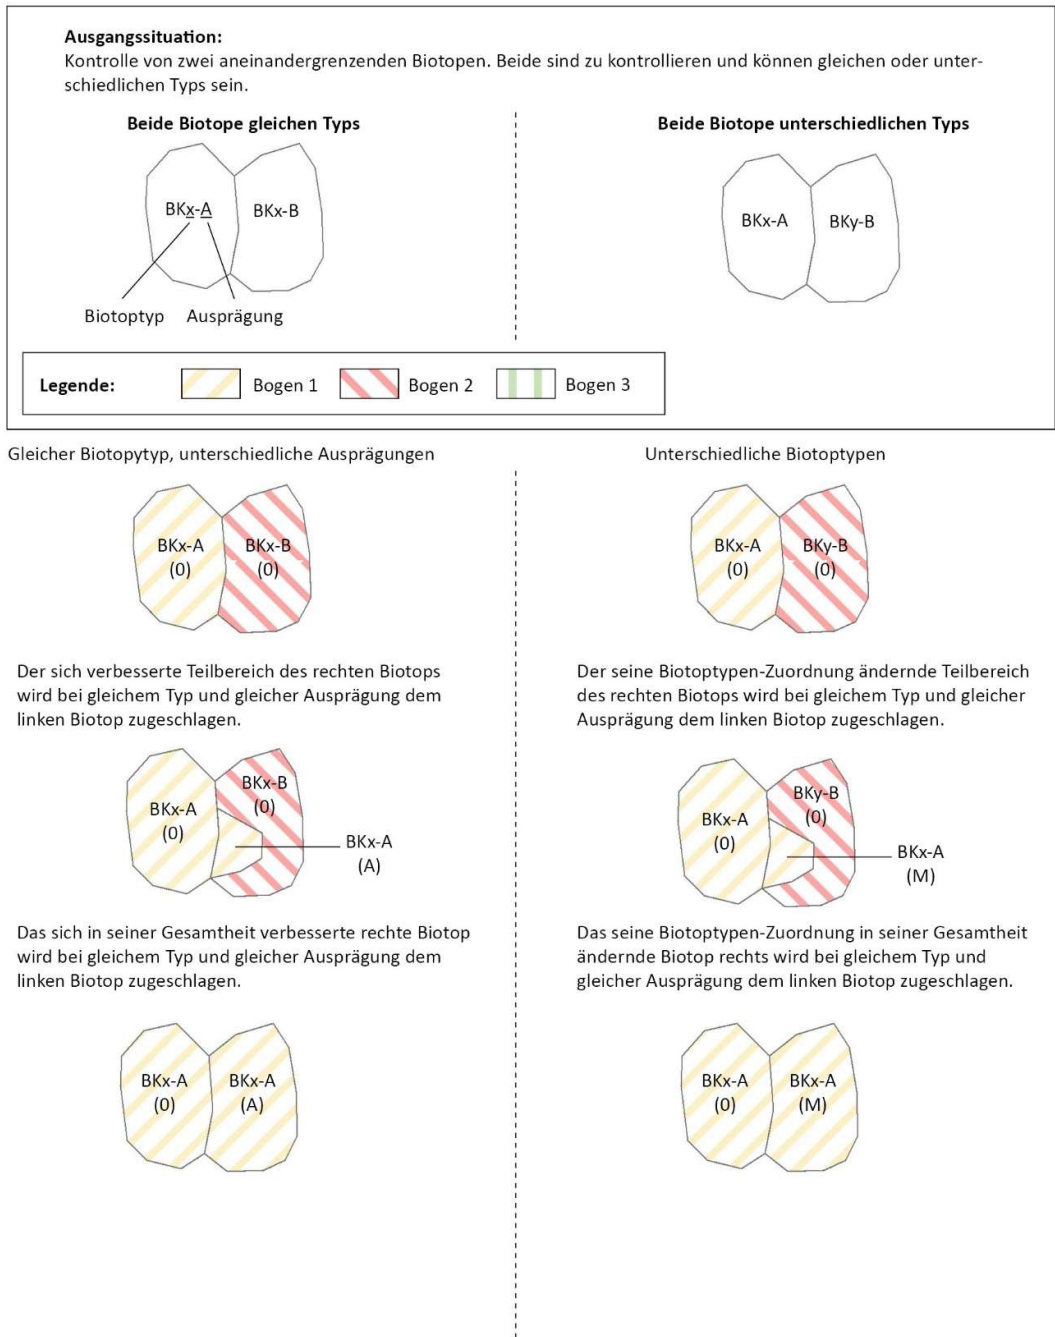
**Ausgangssituation:**
Kontrolle von zwei aneinandergrenzenden Biotopen. Beide sind zu kontrollieren und können gleichen oder unterschiedlichen Typs sein.

**Beide Biotope gleichen Typs**

BKx-A BKx-B

Biotoptyp Ausprägung

**Beide Biotope unterschiedlichen Typs**

BKx-A BKy-B

**Legende:** Bogen 1 Bogen 2 Bogen 3

Gleicher Biotopytyp, unterschiedliche Ausprägungen

BKx-A (0) BKx-B (0)

Der sich verbesserte Teilbereich des rechten Biotops wird bei gleichem Typ und gleicher Ausprägung dem linken Biotop zugeschlagen.

BKx-A (0) BKx-B (0) BKx-A (A)

Das sich in seiner Gesamtheit verbesserte rechte Biotop wird bei gleichem Typ und gleicher Ausprägung dem linken Biotop zugeschlagen.

BKx-A (0) BKx-A (A)

Unterschiedliche Biotoptypen

BKx-A (0) BKy-B (0)

Der seine Biotoptypen-Zuordnung ändernde Teilbereich des rechten Biotops wird bei gleichem Typ und gleicher Ausprägung dem linken Biotop zugeschlagen.

BKx-A (0) BKy-B (0) BKx-A (M)

Das seine Biotoptypen-Zuordnung in seiner Gesamtheit ändernde Biotop rechts wird bei gleichem Typ und gleicher Ausprägung dem linken Biotop zugeschlagen.

BKx-A (0) BKx-A (M)